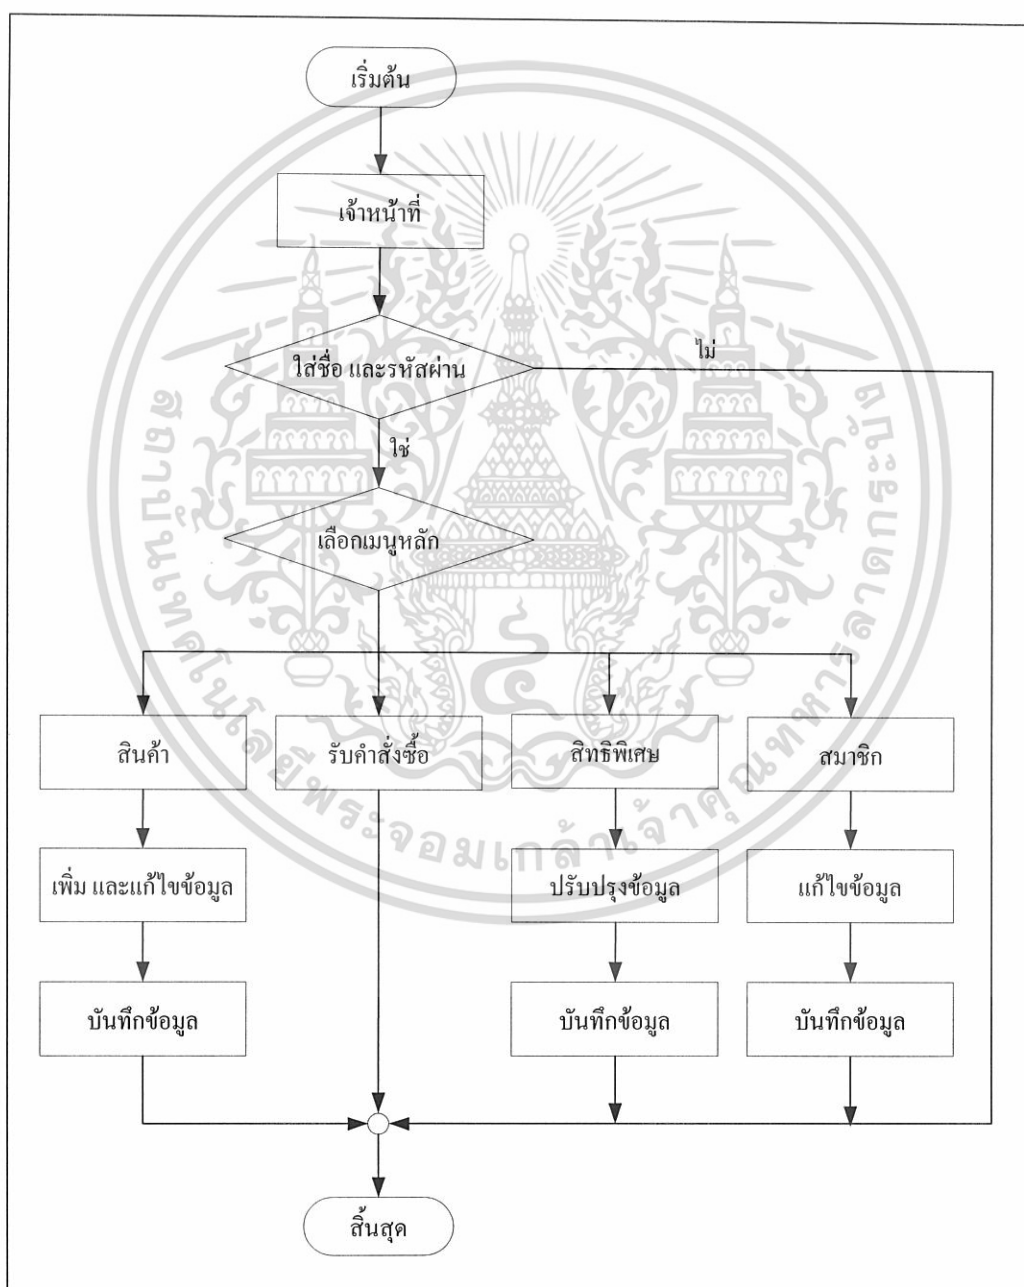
เริ่มต้น

เจ้าหน้าที่

ใส่ชื่อ และรหัสผ่าน

ไม่

ใช่

เลือกเมนูหลัก

สินค้า

รับคำสั่งซื้อ

สิทธิพิเศษ

สมาชิก

เพิ่ม และแก้ไขข้อมูล

ปรับปรุงข้อมูล

แก้ไขข้อมูล

บันทึกข้อมูล

บันทึกข้อมูล

บันทึกข้อมูล

สิ้นสุด

สถาบันเทคโนโลยีพระจอมเกล้าเจ้าคุณทหารลาดกระบัง